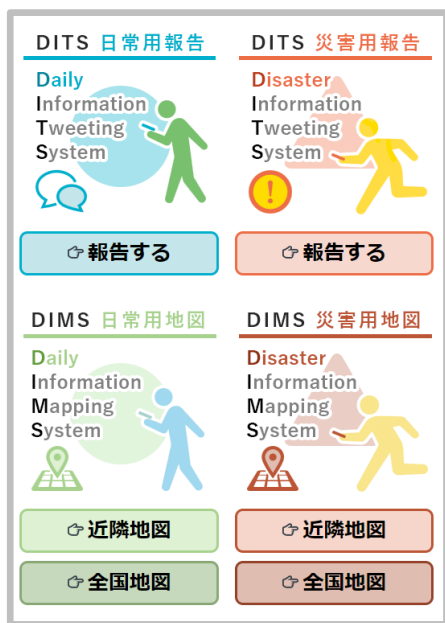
DITS 日常用報告

Daily
Information
Tweeting
System

☞報告する

DITS 災害用報告

Disaster
Information
Tweeting
System

☞報告する

DIMS 日常用地図

Daily
Information
Mapping
System

☞近隣地図

☞全国地図

DIMS 災害用地図

Disaster
Information
Mapping
System

☞近隣地図

☞全国地図